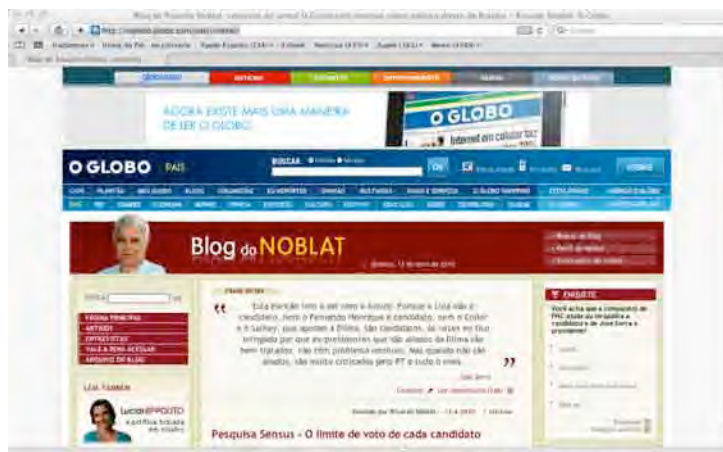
Blog do Noblat: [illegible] - Ricardo Noblat: O Globo

http://oglobo.globo.com/pais/noblat/

globo.com NOTÍCIAS ESPORTES ENTRETENIMENTO VÍDEOS

AGORA EXISTE MAIS UMA MANEIRA DE LER O GLOBO.

O GLOBO

O GLOBO PAÍS

BUSCAR

OK

ASSINE

Blog do NOBLAT

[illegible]

Lula também

Lucia HIPPOLITO

FRASE DO DIA

"Esta eleição não é um voto ao Governo. Porque o Lula não é candidato, nem o Fernando Henrique é candidato, nem o Collor e o Sarney, que apoiam a Dilma, são candidatos, as razões do que imputam por que os presidentes por que são aliados da Dilma não foram julgados, não tem problema nenhum. Mas quando não são aliados, são muito criticados pelo PT e tudo o mais."

José Serra

Pesquisa Sensus - O limite de voto de cada candidato

ENQUETE

Você acha que a companheira do PMDB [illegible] José Serra a candidatura de José Serra à presidente?